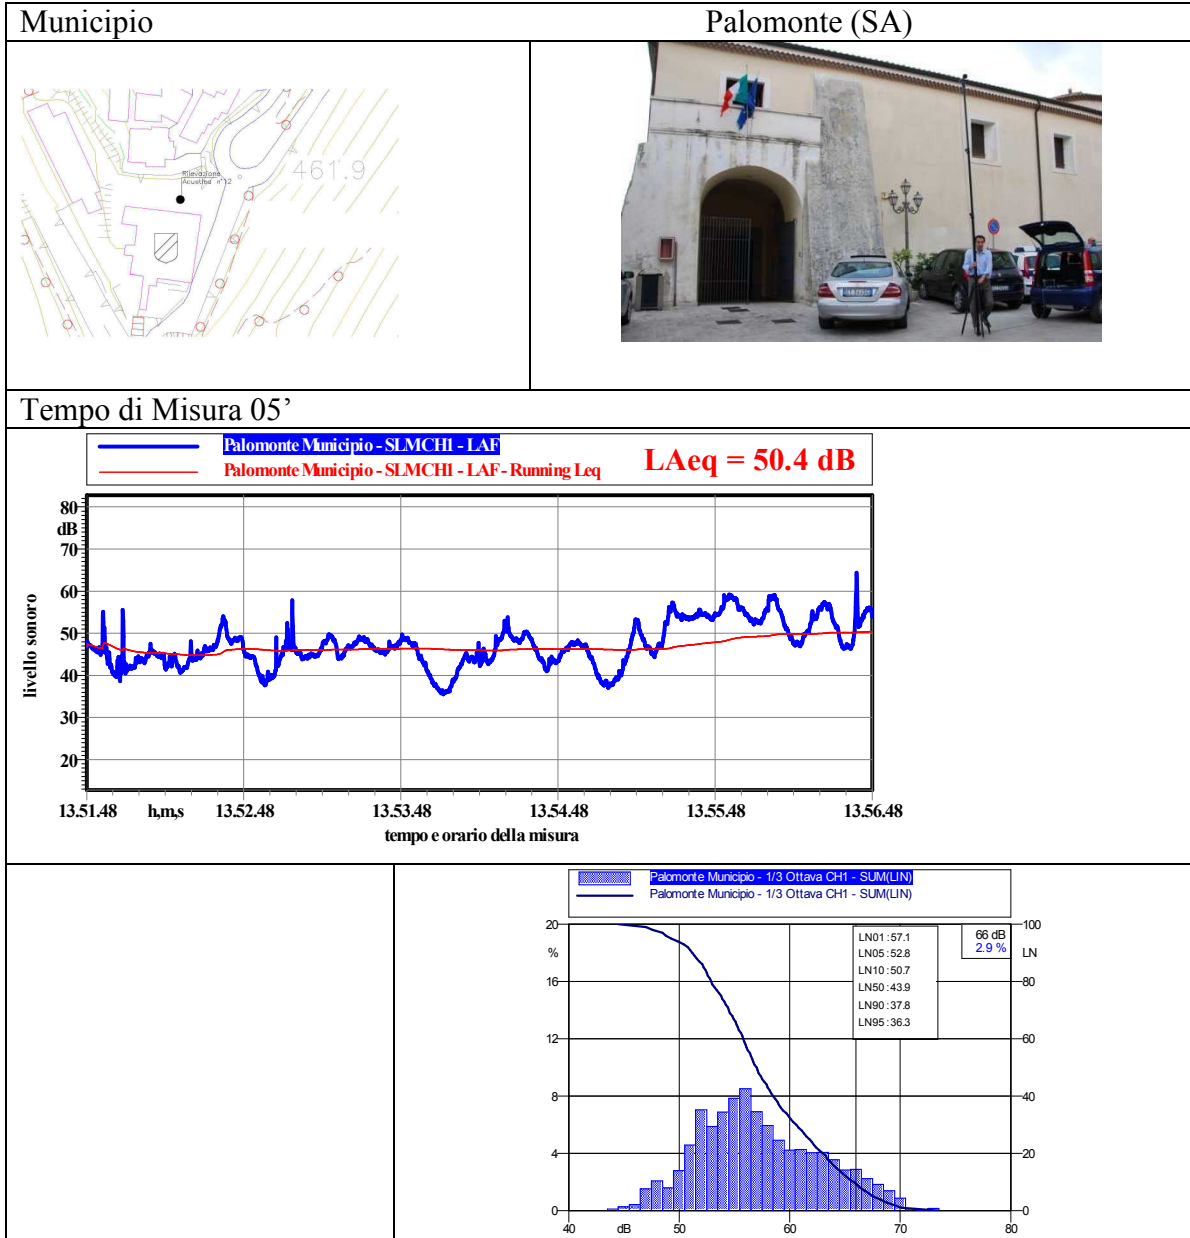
| Municipio | Palomonte (SA) |
|---|---|

Rilevazione Acustica n° 12

461.9

Tempo di Misura 05’

Palomonte Municipio - SLMCH1 - LAF
Palomonte Municipio - SLMCH1 - LAF - Running Leq

LAeq = 50.4 dB

80 dB 70 60 50 40 30 20

livello sonoro

13.51.48 h,m,s 13.52.48 13.53.48 13.54.48 13.55.48 13.56.48

tempo e orario della misura

Palomonte Municipio - 1/3 Ottava CH1 - SUM(LIN)
Palomonte Municipio - 1/3 Ottava CH1 - SUM(LIN)

20 % 16 12 8 4 0

LN01 : 57.1
LN05 : 52.8
LN10 : 50.7
LN50 : 43.9
LN90 : 37.8
LN95 : 36.3

66 dB
2.9 %

100 LN 80 60 40 20 0

40 dB 50 60 70 80